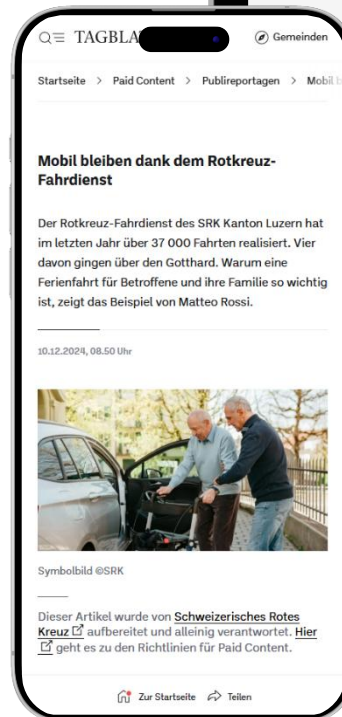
TAGBLA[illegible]

Gemeinden

Startseite > Paid Content > Publireportagen > Mobil b

Mobil bleiben dank dem Rotkreuz-Fahrdienst

Der Rotkreuz-Fahrdienst des SRK Kanton Luzern hat im letzten Jahr über 37 000 Fahrten realisiert. Vier davon gingen über den Gotthard. Warum eine Ferienfahrt für Betroffene und ihre Familie so wichtig ist, zeigt das Beispiel von Matteo Rossi.

10.12.2024, 08.50 Uhr

Symbolbild ©SRK

Dieser Artikel wurde von Schweizerisches Rotes Kreuz aufbereitet und alleinig verantwortet. Hier geht es zu den Richtlinien für Paid Content.

Zur Startseite Teilen